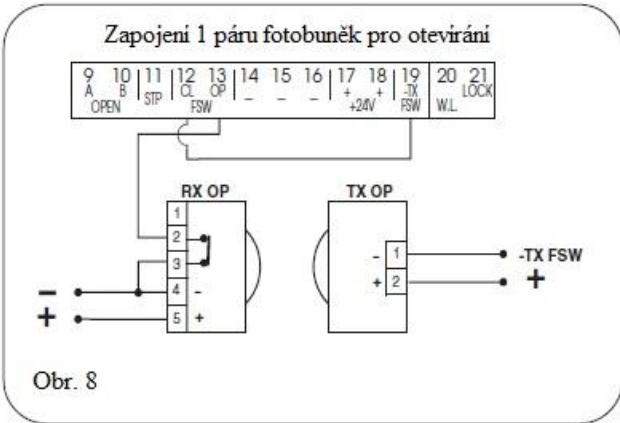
Zapojení 1 páru fotobuněk pro otevírání

9 A | 10 B | OPEN | 11 STP | 12 CL | 13 OP | FSW | 14 – | 15 – | 16 – | 17 + | 18 + | +24V | 19 -TX FSW | 20 W.L. | 21 LOCK

RX OP
1
2
3
4 -
5 +

TX OP
- 1
+ 2

-TX FSW
+

–
+

Obr. 8